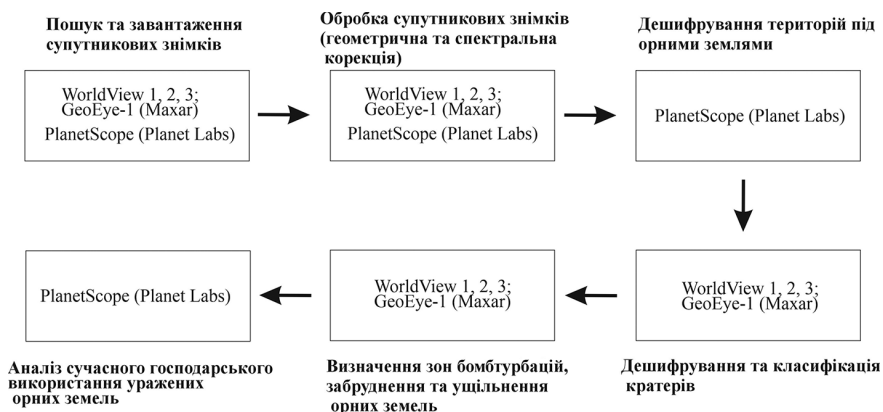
Пошук та завантаження супутникових знімків

WorldView 1, 2, 3;
GeoEye-1 (Maxar)
PlanetScope (Planet Labs)

Обробка супутникових знімків (геометрична та спектральна корекція)

WorldView 1, 2, 3;
GeoEye-1 (Maxar)
PlanetScope (Planet Labs)

Дешифрування територій під орними землями

PlanetScope (Planet Labs)

WorldView 1, 2, 3;
GeoEye-1 (Maxar)

Дешифрування та класифікація кратерів

WorldView 1, 2, 3;
GeoEye-1 (Maxar)

Визначення зон бомбтурбацій, забруднення та ущільнення орних земель

PlanetScope (Planet Labs)

Аналіз сучасного господарського використання уражених орних земель